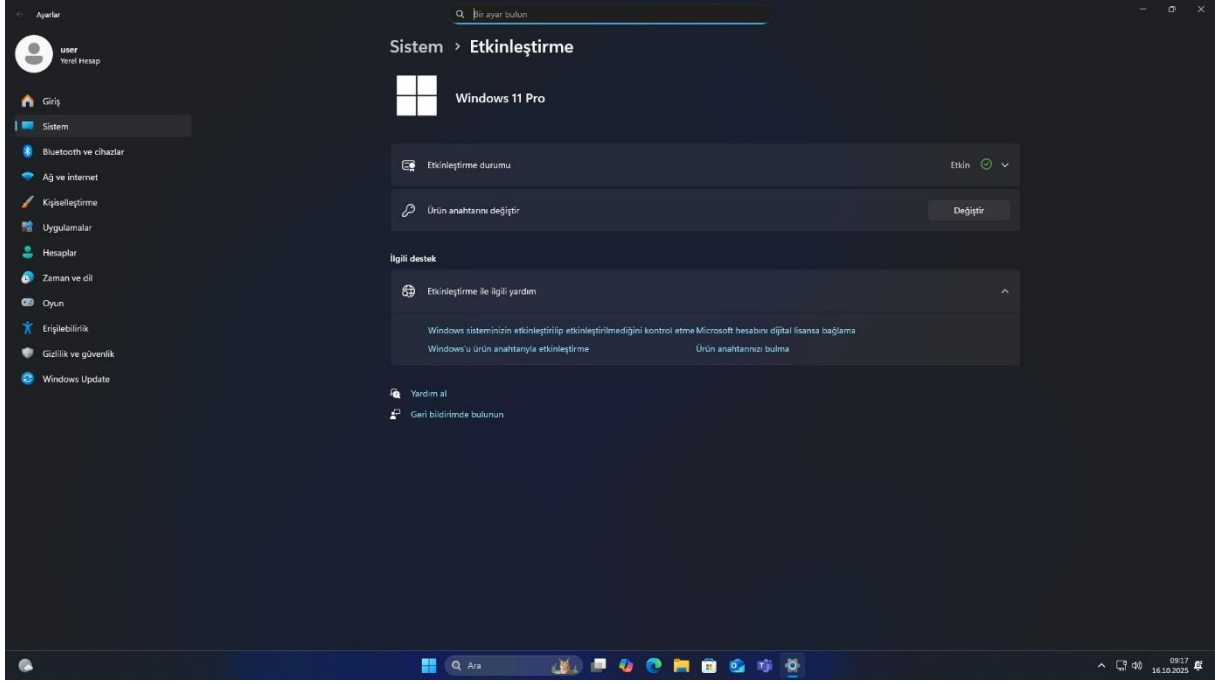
Ayarlar

Bir ayar bulun

user
Yerel Hesap

Giriş
Sistem
Bluetooth ve cihazlar
Ağ ve internet
Kişiselleştirme
Uygulamalar
Hesaplar
Zaman ve dil
Oyun
Erişilebilirlik
Gizlilik ve güvenlik
Windows Update

Sistem > Etkinleştirme

Windows 11 Pro

Etkinleştirme durumu
Etkin

Ürün anahtarını değiştir
Değiştir

İlgili destek

Etkinleştirme ile ilgili yardım

Windows sisteminizin etkinleştirilip etkinleştirilmediğini kontrol etme
Microsoft hesabını dijital lisansa bağlama
Windows'u ürün anahtarıyla etkinleştirme
Ürün anahtarınızı bulma

Yardım al
Geri bildirimde bulunun

Ara

09:17
16.10.2025